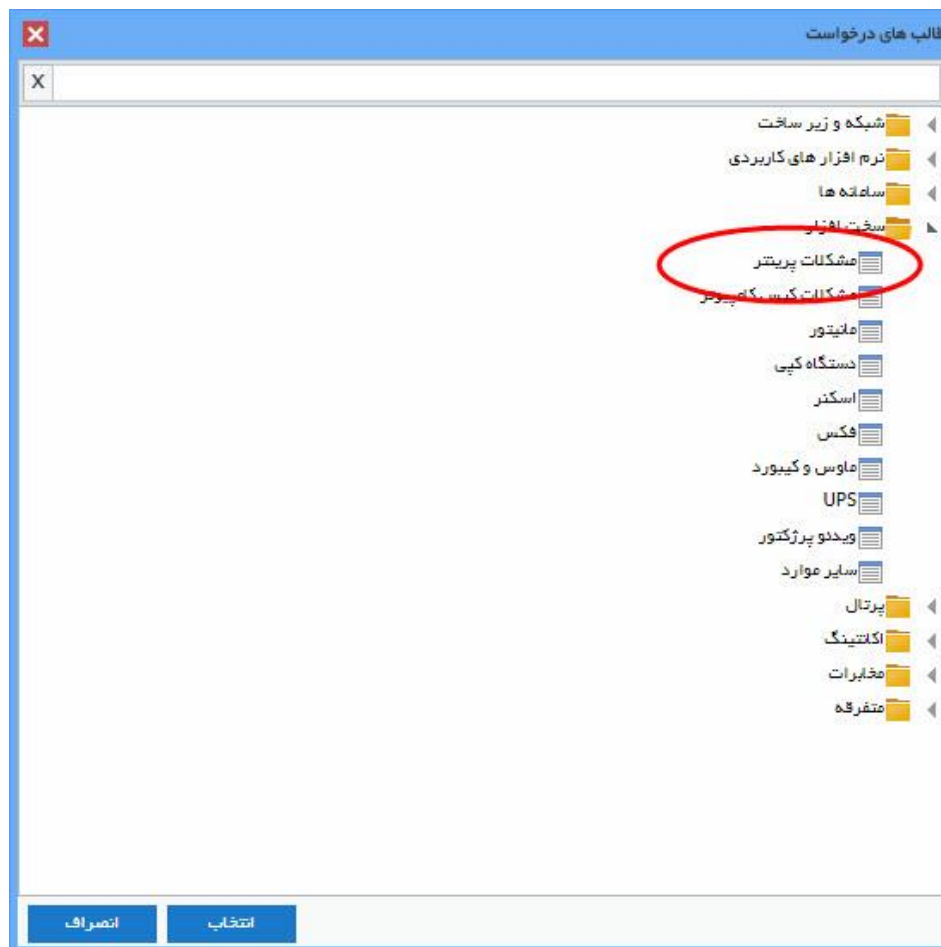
الب های درخواست

X

شبکه و زیر ساخت
نرم افزار های کاربردی
سامانه ها
سخت افزار
مشکلات پرینتر
مشکلات کیس کامپیوتر
مانیتور
دستگاه کپی
اسکنر
فکس
ماوس و کیبورد
UPS
ویدئو پرژکتور
سایر موارد
پرتال
اکانتینگ
مخابرات
متفرقه

انتخاب
انصراف